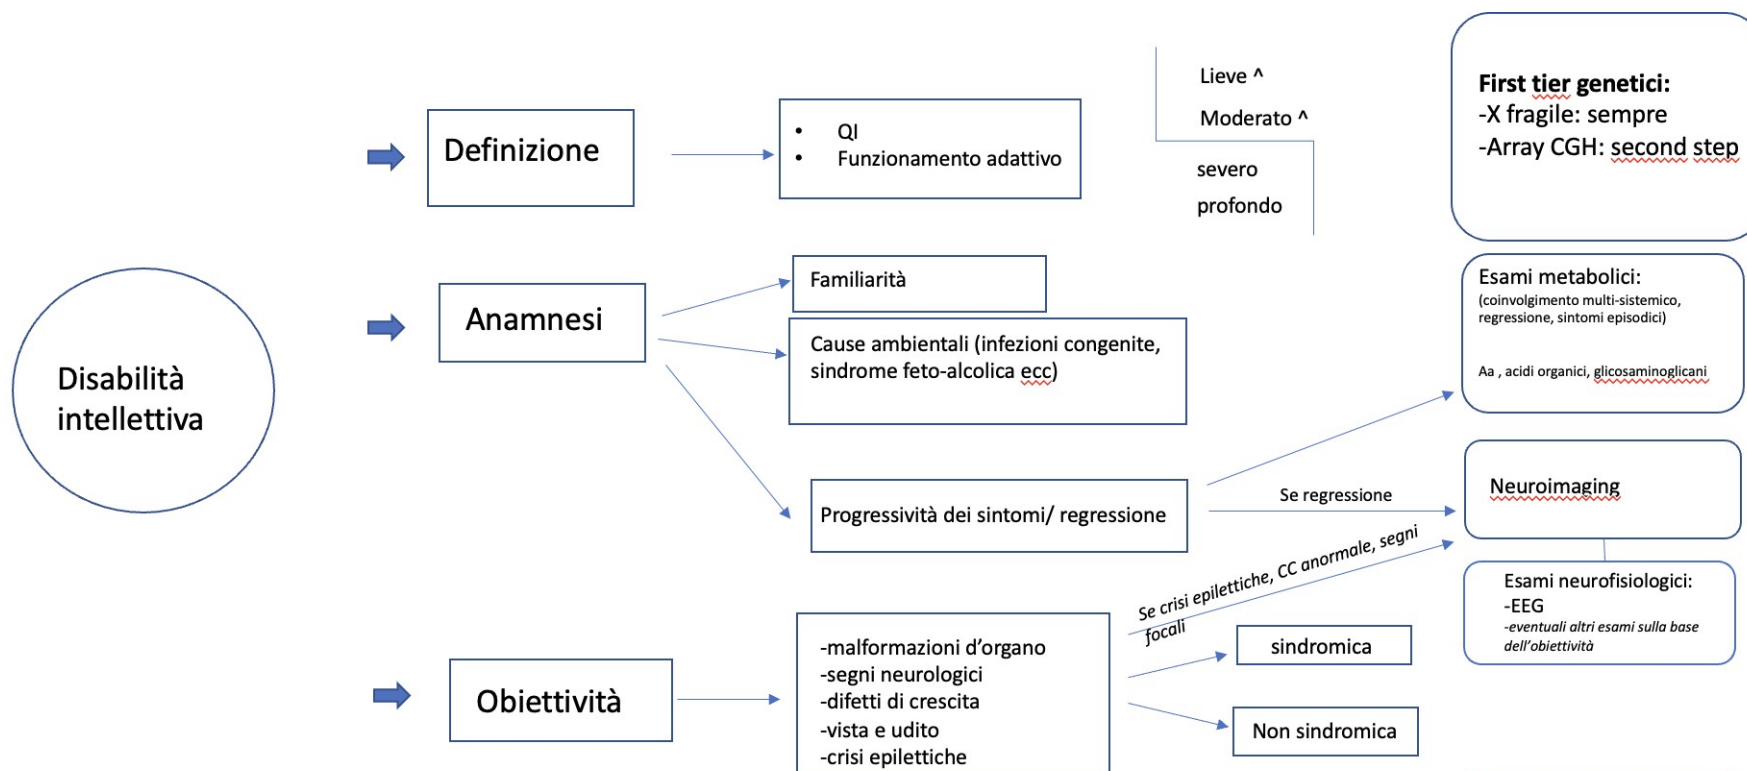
Disabilità intellettiva

Definizione

- QI
- Funzionamento adattivo

Lieve ^
Moderato ^
severo
profondo

First tier genetici:
-X fragile: sempre
-Array CGH: second step

Anamnesi

Familiarità

Cause ambientali (infezioni congenite, sindrome feto-alcolica ecc)

Progressività dei sintomi/ regressione

Esami metabolici:
(coinvolgimento multi-sistemico, regressione, sintomi episodici)

Aa , acidi organici, glicosaminoglicani

Se regressione

Neuroimaging

Se crisi epilettiche, CC anormale, segni focali

Esami neurofisiologici:
-EEG
-eventuali altri esami sulla base dell'obiettività

Obiettività

-malformazioni d'organo
-segni neurologici
-difetti di crescita
-vista e udito
-crisi epilettiche

sindromica

Non sindromica